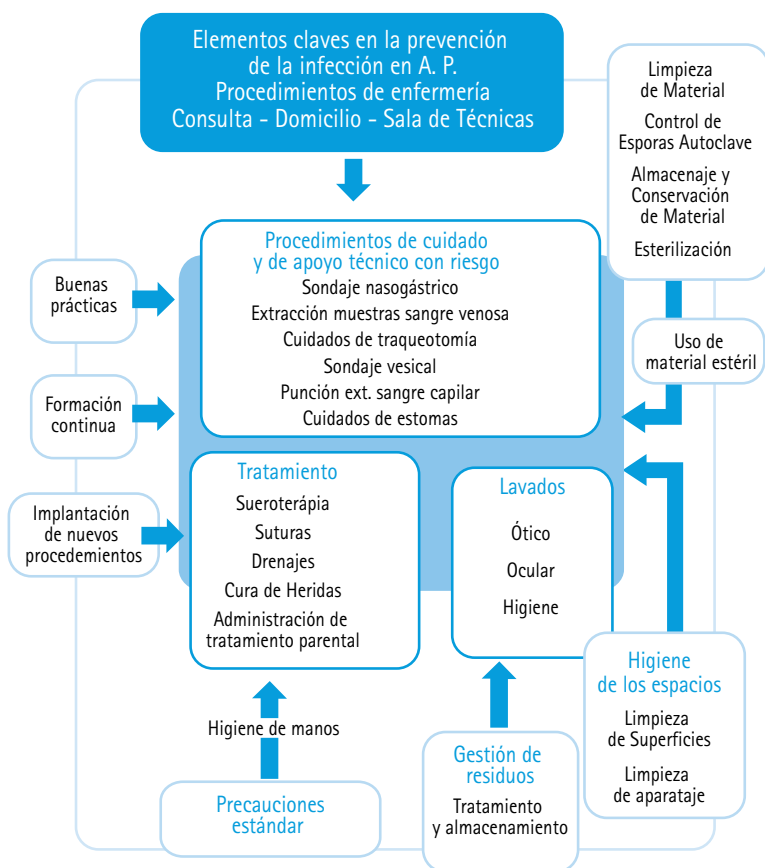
Elementos claves en la prevención de la infección en A. P.
Procedimientos de enfermería
Consulta - Domicilio - Sala de Técnicas

Limpieza de Material

Control de Esporas Autoclave

Almacenaje y Conservación de Material

Esterilización

Buenas prácticas

Formación continua

Implantación de nuevos procedemientos

Procedimientos de cuidado y de apoyo técnico con riesgo
Sondaje nasogástrico
Extracción muestras sangre venosa
Cuidados de traqueotomía
Sondaje vesical
Punción ext. sangre capilar
Cuidados de estomas

Uso de material estéril

Tratamiento
Sueroterápia
Suturas
Drenajes
Cura de Heridas
Administración de tratamiento parental

Lavados
Ótico
Ocular
Higiene

Higiene de los espacios
Limpieza de Superficies
Limpieza de aparataje

Higiene de manos

Precauciones estándar

Gestión de residuos
Tratamiento y almacenamiento